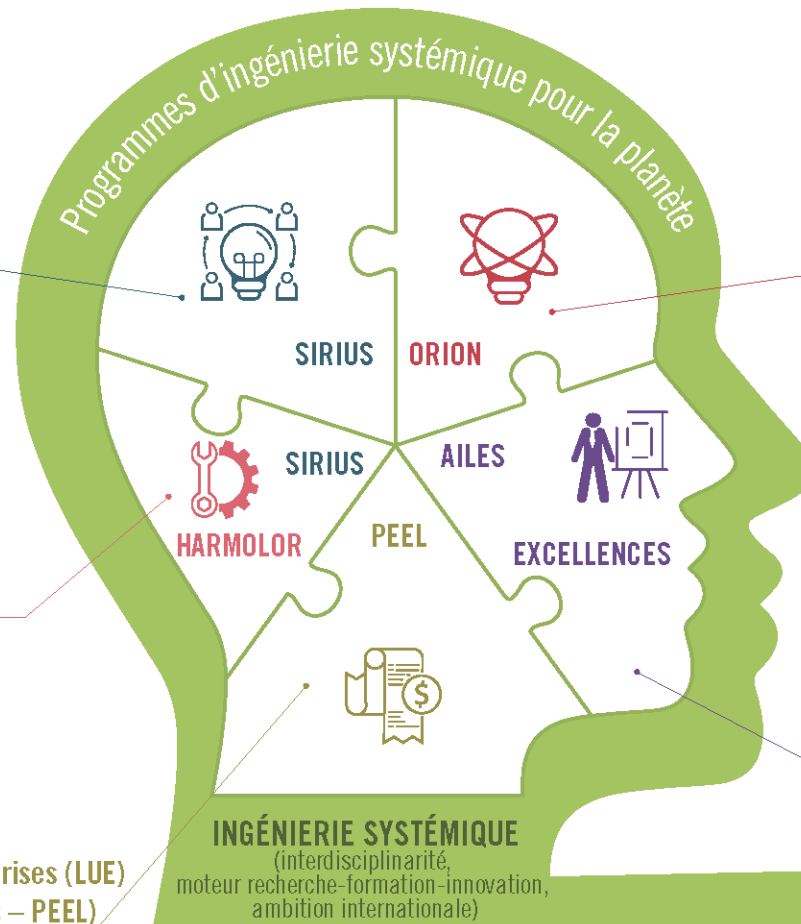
Programmes d'ingénierie systémique pour la planète

SIRIUS

ORION

SIRIUS

AILES

HARMOLOR

PEEL

EXCELLENCES

INGÉNIERIE SYSTÉMIQUE
(interdisciplinarité,
moteur recherche-formation-innovation,
ambition internationale)

rises (LUE)
– PEEL)